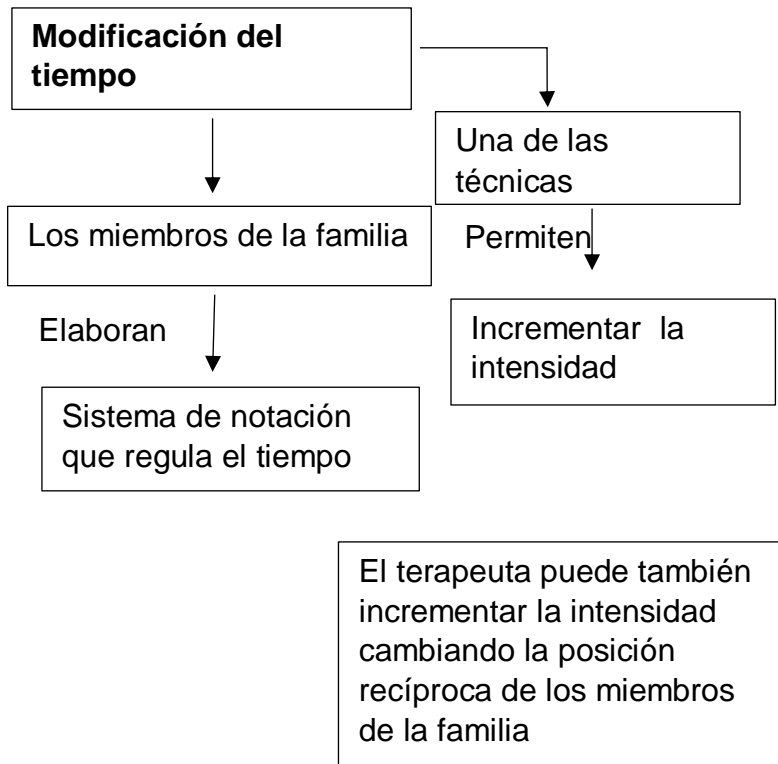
**Modificación del tiempo**

Una de las técnicas

Los miembros de la familia

Permiten

Elaboran

Incrementar la intensidad

Sistema de notación que regula el tiempo

El terapeuta puede también incrementar la intensidad cambiando la posición recíproca de los miembros de la familia